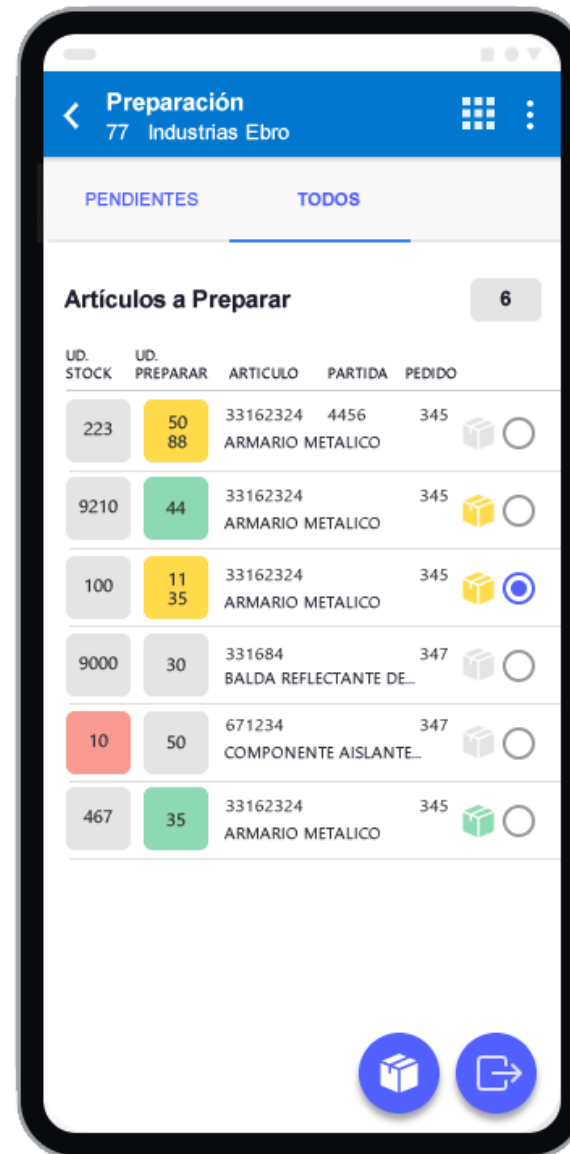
Preparación
77 Industrias Ebro

PENDIENTES TODOS

Artículos a Preparar 6

| UD. STOCK | UD. PREPARAR | ARTICULO | PARTIDA | PEDIDO |
|---|---|---|---|---|
| 223 | 50 88 | 33162324 ARMARIO METALICO | 4456 | 345 |
| 9210 | 44 | 33162324 ARMARIO METALICO | | 345 |
| 100 | 11 35 | 33162324 ARMARIO METALICO | | 345 |
| 9000 | 30 | 331684 BALDA REFLECTANTE DE... | | 347 |
| 10 | 50 | 671234 COMPONENTE AISLANTE... | | 347 |
| 467 | 35 | 33162324 ARMARIO METALICO | | 345 |